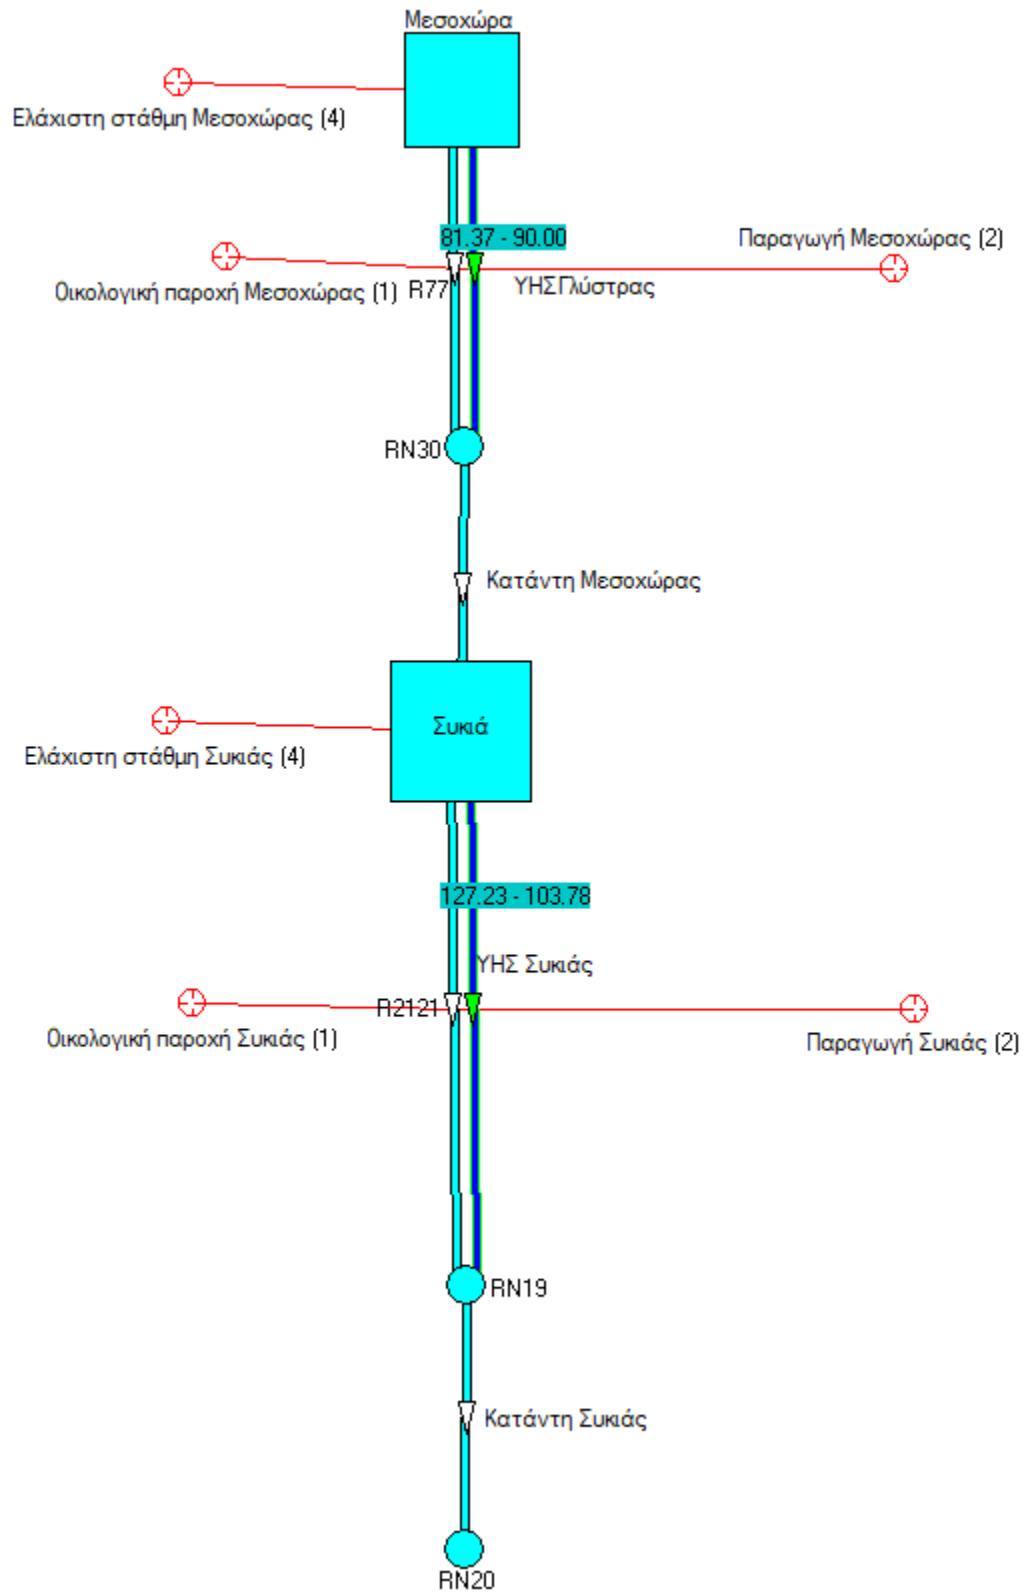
Μεσοχώρα

Ελάχιστη στάθμη Μεσοχώρας (4)

81.37 - 90.00

Παραγωγή Μεσοχώρας (2)

Οικολογική παροχή Μεσοχώρας (1) R77

ΥΗΣ Γλύστρας

RN30

Κατάντη Μεσοχώρας

Ελάχιστη στάθμη Συκιάς (4)

Συκιά

127.23 - 103.78

ΥΗΣ Συκιάς

R2121

Οικολογική παροχή Συκιάς (1)

Παραγωγή Συκιάς (2)

RN19

Κατάντη Συκιάς

RN20